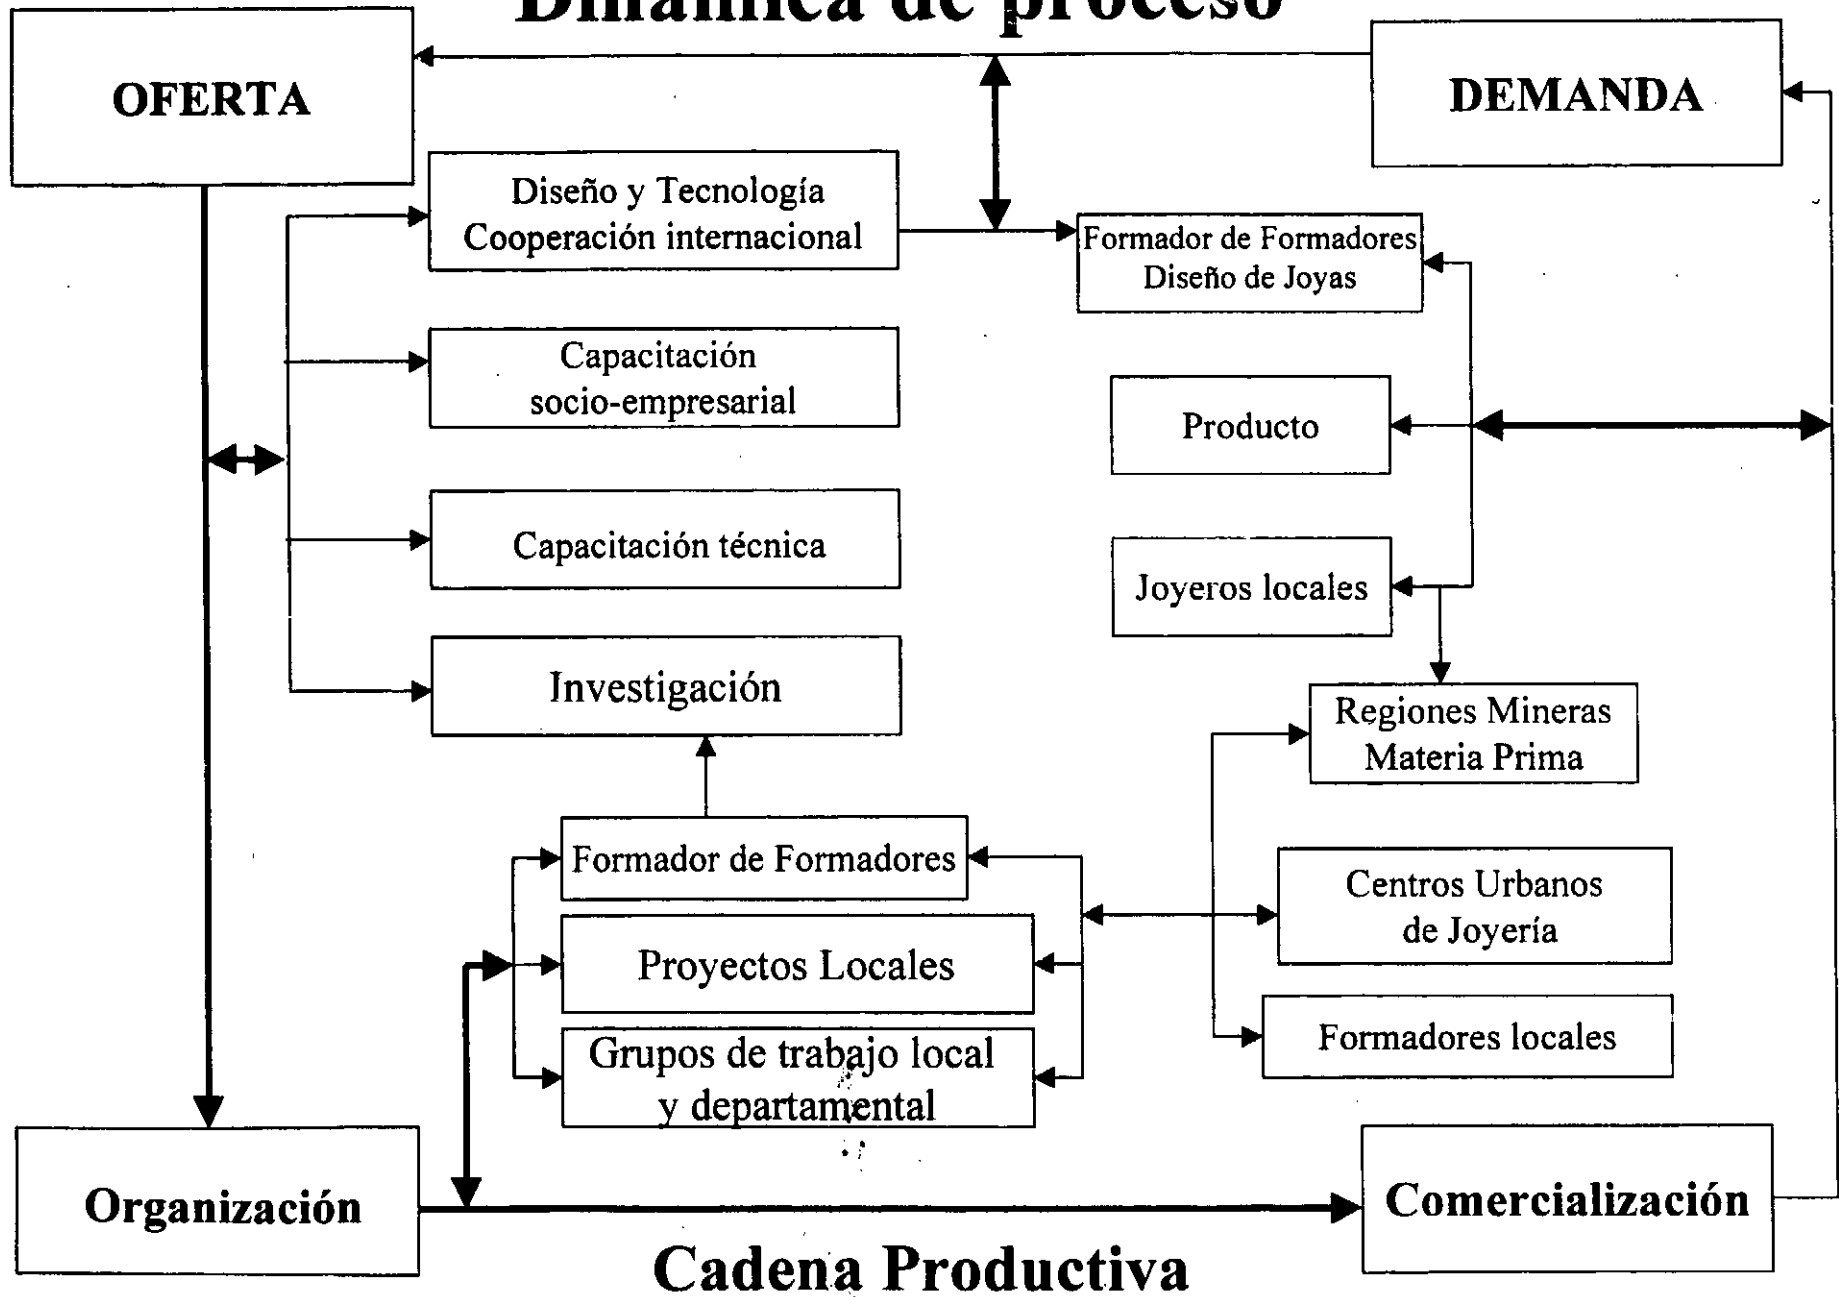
Dinámica de proceso

OFERTA

DEMANDA

Diseño y Tecnología
Cooperación internacional

Formador de Formadores
Diseño de Joyas

Capacitación
socio-empresarial

Producto

Capacitación técnica

Joyeros locales

Investigación

Regiones Mineras
Materia Prima

Formador de Formadores

Centros Urbanos
de Joyería

Proyectos Locales

Grupos de trabajo local
y departamental

Formadores locales

Organización

Comercialización

Cadena Productiva